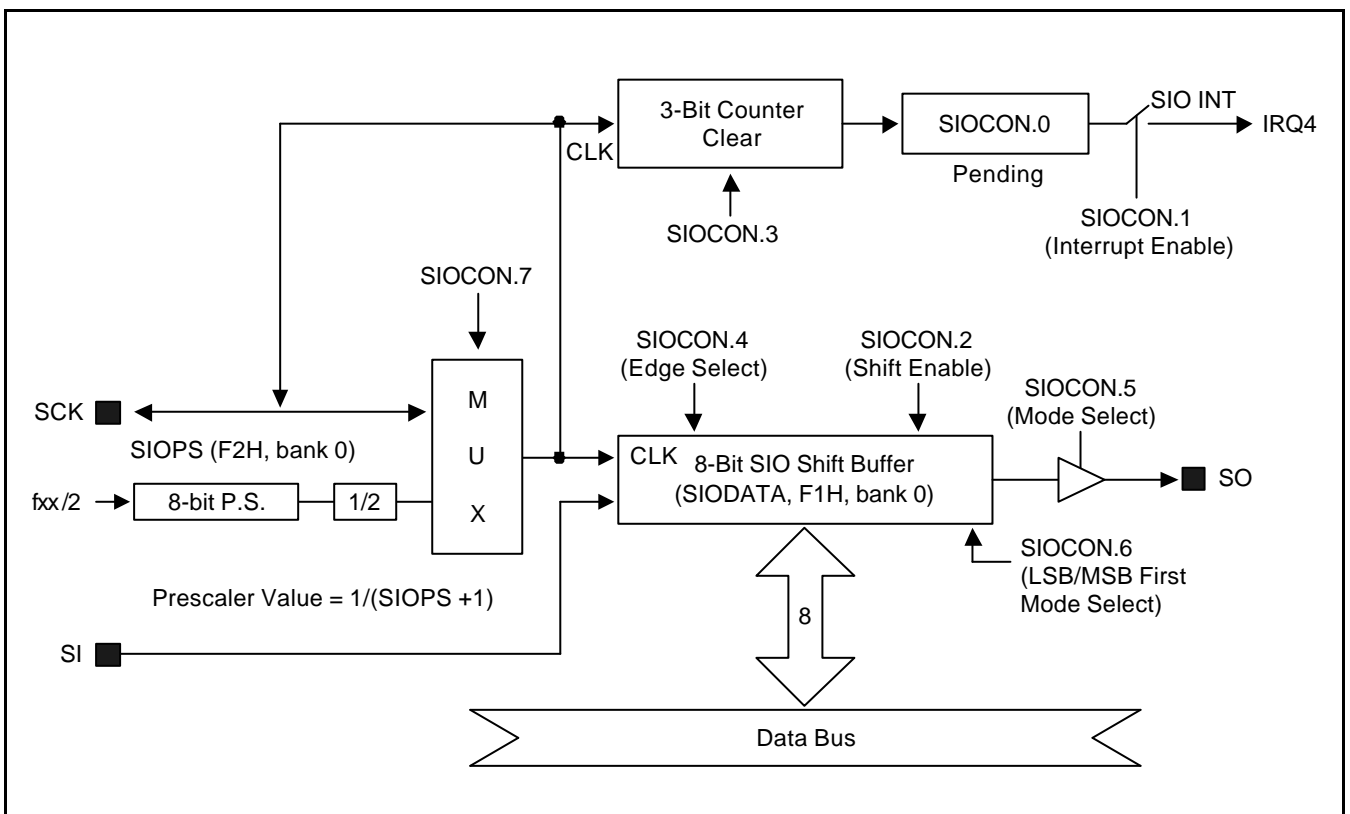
3-Bit Counter Clear

CLK

SIOCON.0

Pending

SIO INT

IRQ4

SIOCON.3

SIOCON.1 (Interrupt Enable)

SIOCON.7

SIOCON.4 (Edge Select)

SIOCON.2 (Shift Enable)

SIOCON.5 (Mode Select)

SCK

M

U

X

SIOPS (F2H, bank 0)

CLK

8-Bit SIO Shift Buffer (SIODATA, F1H, bank 0)

SO

fxx/2

8-bit P.S.

1/2

SIOCON.6 (LSB/MSB First Mode Select)

Prescaler Value = 1/(SIOPS +1)

8

SI

Data Bus